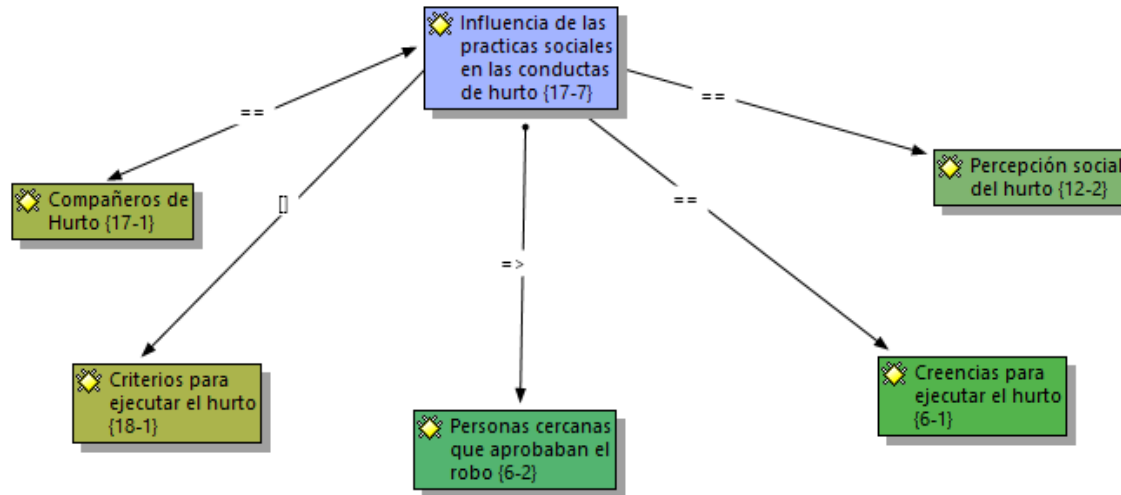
Influencia de las practicas sociales en las conductas de hurto {17-7}

==

Compañeros de Hurto {17-1}

[]

Criterios para ejecutar el hurto {18-1}

=>

Personas cercanas que aprobaban el robo {6-2}

==

Percepción social del hurto {12-2}

==

Creencias para ejecutar el hurto {6-1}